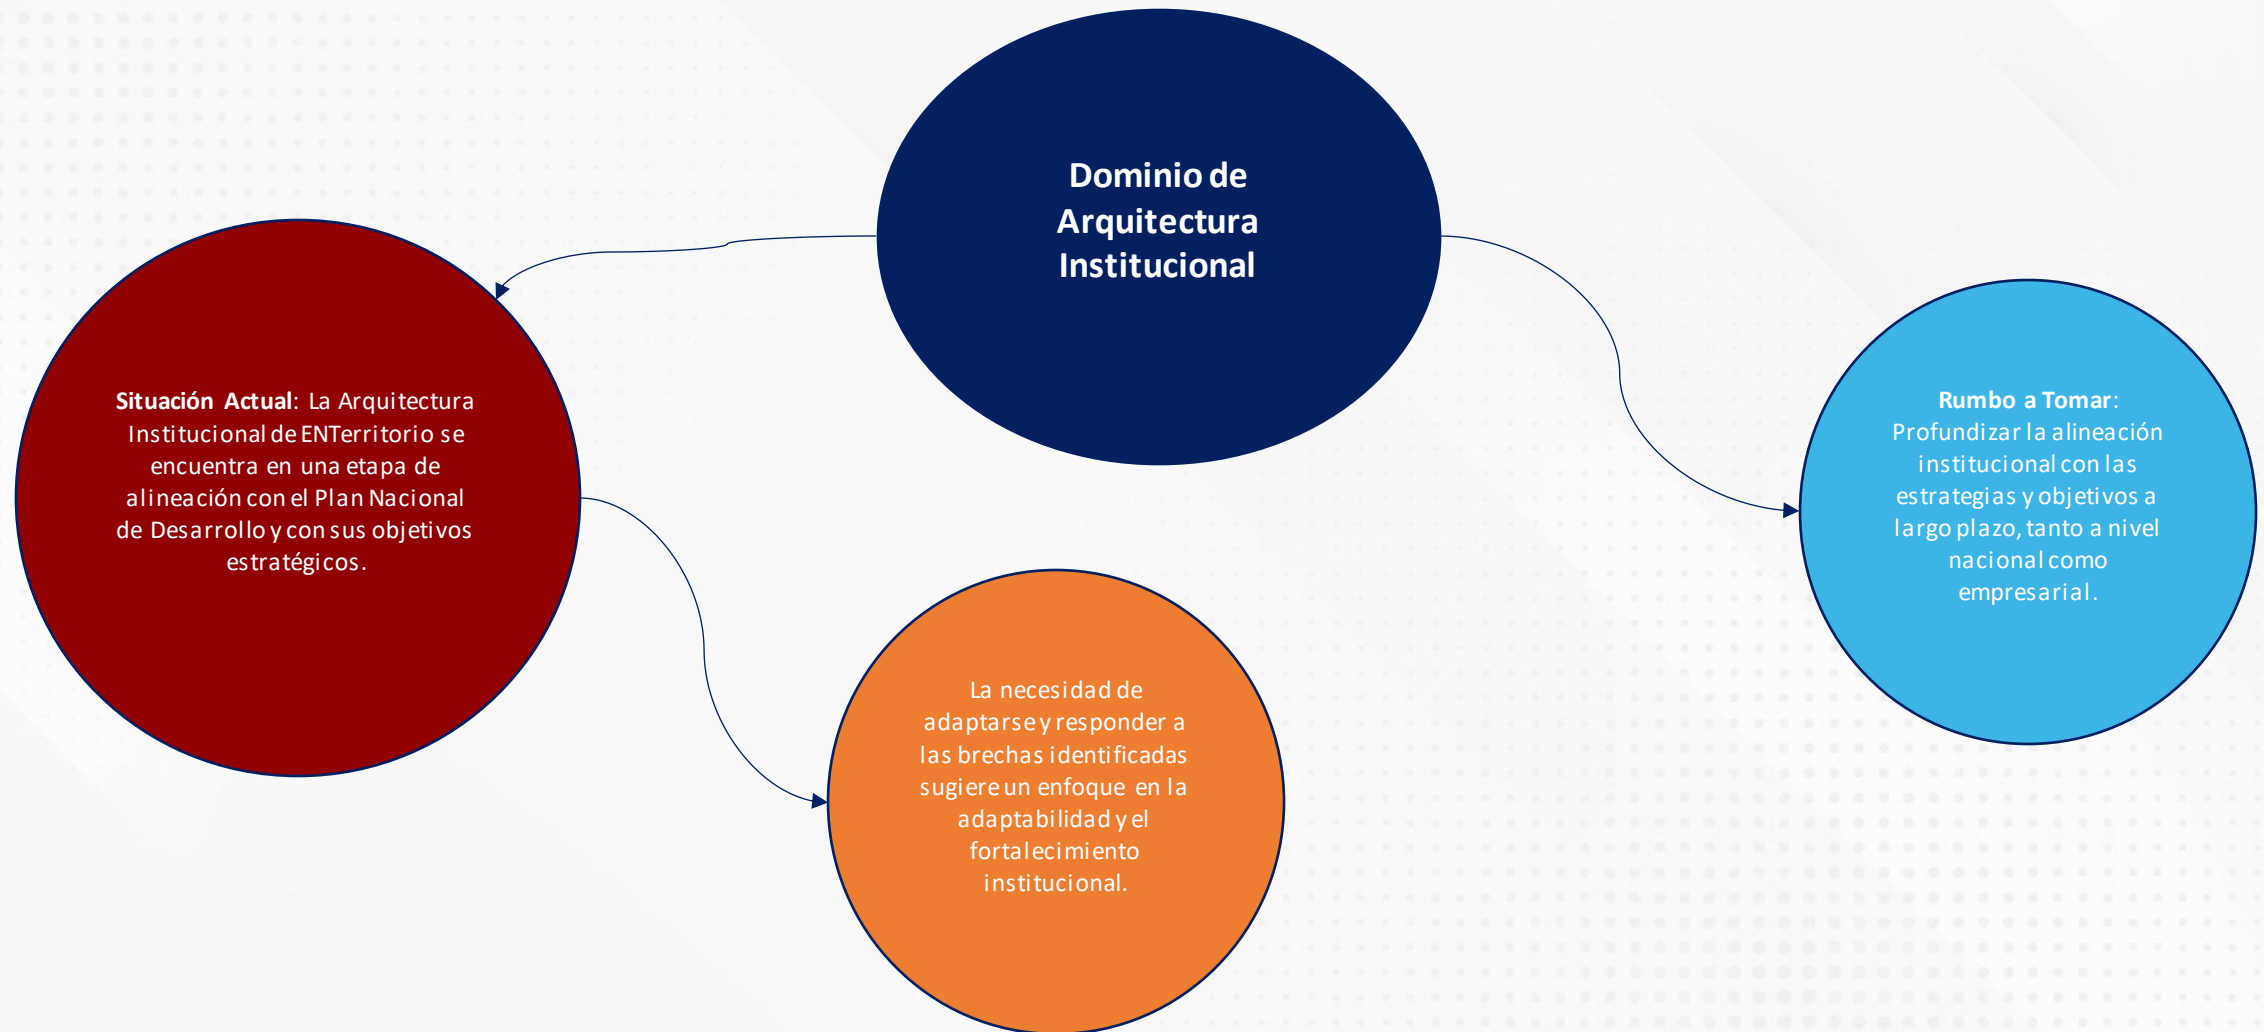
Dominio de Arquitectura Institucional

Situación Actual: La Arquitectura Institucional de ENTerritorio se encuentra en una etapa de alineación con el Plan Nacional de Desarrollo y con sus objetivos estratégicos.

La necesidad de adaptarse y responder a las brechas identificadas sugiere un enfoque en la adaptabilidad y el fortalecimiento institucional.

Rumbo a Tomar: Profundizar la alineación institucional con las estrategias y objetivos a largo plazo, tanto a nivel nacional como empresarial.